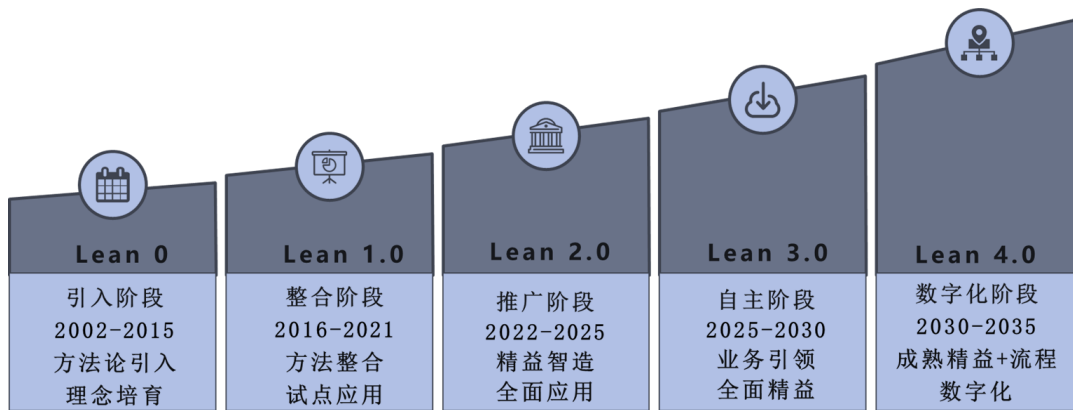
Lean 0

引入阶段
2002-2015
方法论引入
理念培育

Lean 1.0

整合阶段
2016-2021
方法整合
试点应用

Lean 2.0

推广阶段
2022-2025
精益智造
全面应用

Lean 3.0

自主阶段
2025-2030
业务引领
全面精益

Lean 4.0

数字化阶段
2030-2035
成熟精益+流程
数字化